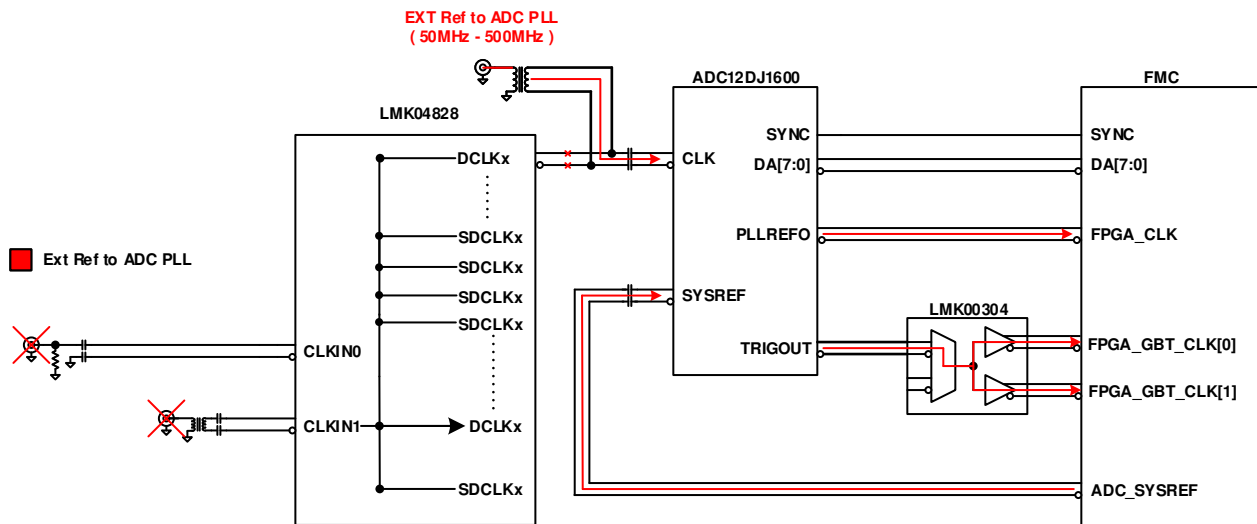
EXT Ref to ADC PLL
( 50MHz - 500MHz )

ADC12DJ1600

FMC

LMK04828

DCLKx

SDCLKx
SDCLKx
SDCLKx
SDCLKx

CLKIN0

CLKIN1

DCLKx

SDCLKx

Ext Ref to ADC PLL

CLK
SYNC
DA[7:0]
PLLREFO
SYSREF
TRIGOUT

SYNC
DA[7:0]
FPGA_CLK

LMK00304

FPGA_GBT_CLK[0]
FPGA_GBT_CLK[1]

ADC_SYSREF